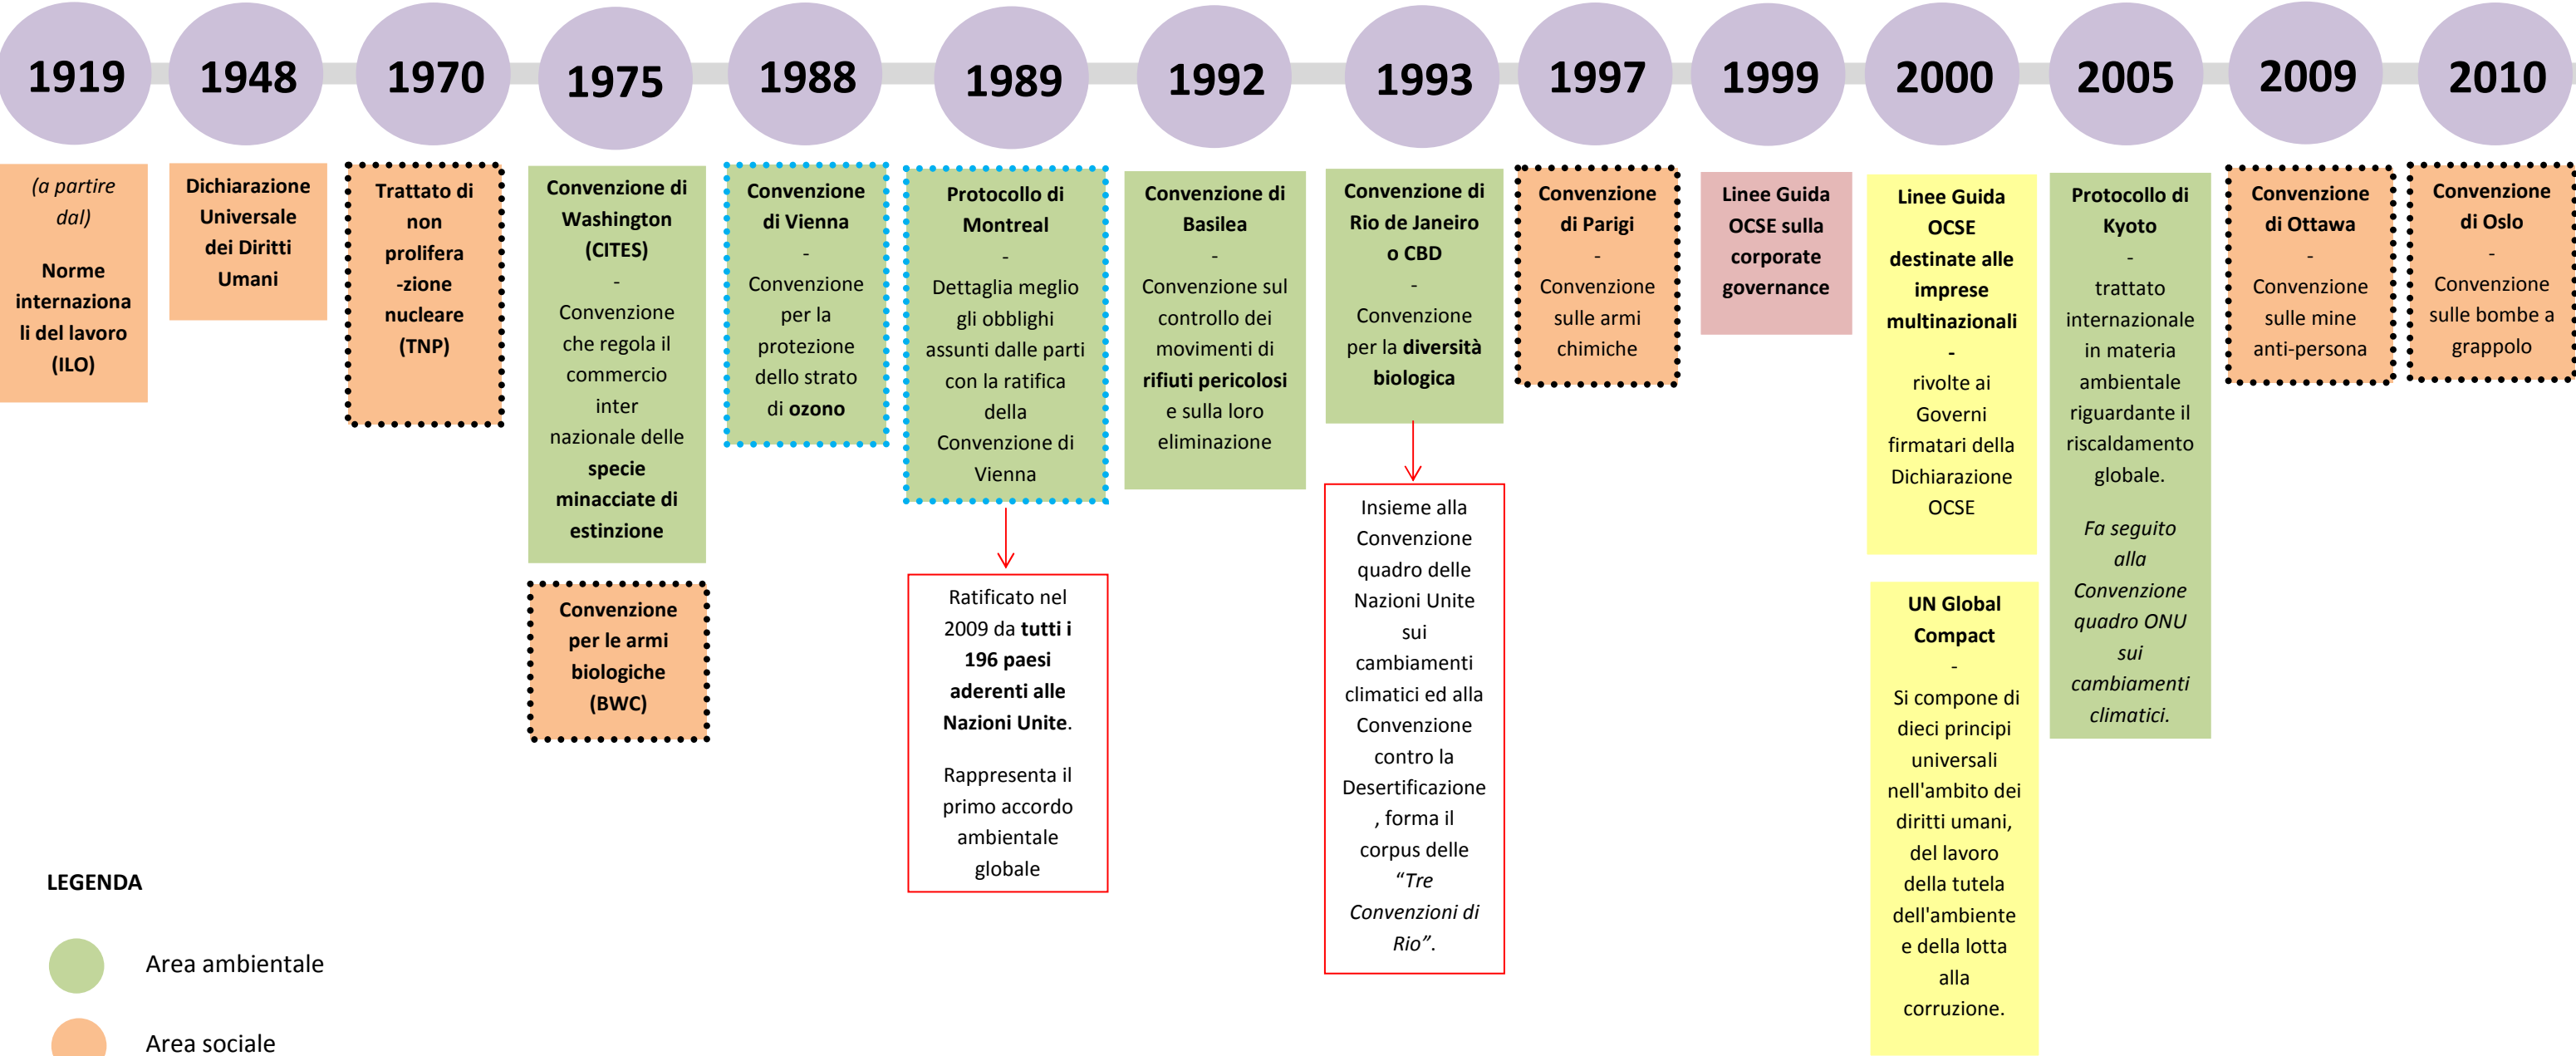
1919 1948 1970 1975 1988 1989 1992 1993 1997 1999 2000 2005 2009 2010

(a partire dal)

Norme internazionali del lavoro (ILO)

Dichiarazione Universale dei Diritti Umani

Trattato di non proliferazione nucleare (TNP)

Convenzione di Washington (CITES)
-
Convenzione che regola il commercio internazionale delle specie minacciate di estinzione

Convenzione per le armi biologiche (BWC)

Convenzione di Vienna
-
Convenzione per la protezione dello strato di ozono

Protocollo di Montreal
-
Dettaglia meglio gli obblighi assunti dalle parti con la ratifica della Convenzione di Vienna

Ratificato nel 2009 da tutti i 196 paesi aderenti alle Nazioni Unite.

Rappresenta il primo accordo ambientale globale

Convenzione di Basilea
-
Convenzione sul controllo dei movimenti di rifiuti pericolosi e sulla loro eliminazione

Convenzione di Rio de Janeiro o CBD
-
Convenzione per la diversità biologica

Insieme alla Convenzione quadro delle Nazioni Unite sui cambiamenti climatici ed alla Convenzione contro la Desertificazione , forma il corpus delle "Tre Convenzioni di Rio".

Convenzione di Parigi
-
Convenzione sulle armi chimiche

Linee Guida OCSE sulla corporate governance

Linee Guida OCSE destinate alle imprese multinazionali
-
rivolte ai Governi firmatari della Dichiarazione OCSE

UN Global Compact
-
Si compone di dieci principi universali nell'ambito dei diritti umani, del lavoro della tutela dell'ambiente e della lotta alla corruzione.

Protocollo di Kyoto
-
trattato internazionale in materia ambientale riguardante il riscaldamento globale.

Fa seguito alla Convenzione quadro ONU sui cambiamenti climatici.

Convenzione di Ottawa
-
Convenzione sulle mine anti-persona

Convenzione di Oslo
-
Convenzione sulle bombe a grappolo

LEGENDA

Area ambientale

Area sociale